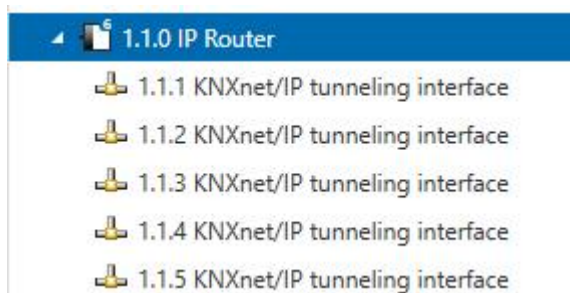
6 1.1.0 IP Router

1.1.1 KNXnet/IP tunneling interface

1.1.2 KNXnet/IP tunneling interface

1.1.3 KNXnet/IP tunneling interface

1.1.4 KNXnet/IP tunneling interface

1.1.5 KNXnet/IP tunneling interface